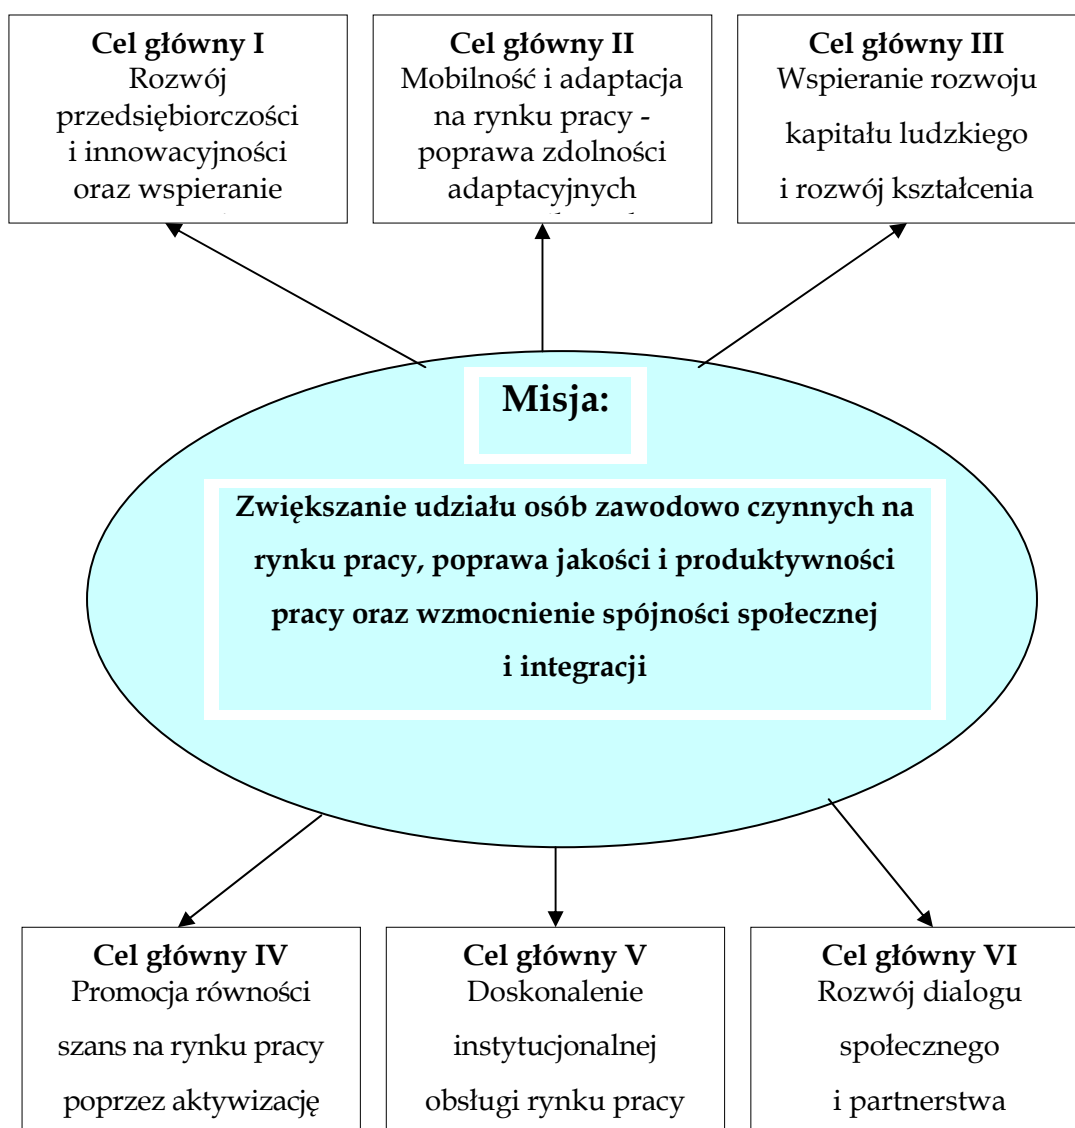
**Cel główny I**
Rozwój przedsiębiorczości i innowacyjności oraz wspieranie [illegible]

**Cel główny II**
Mobilność i adaptacja na rynku pracy - poprawa zdolności adaptacyjnych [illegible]

**Cel główny III**
Wspieranie rozwoju kapitału ludzkiego i rozwój kształcenia

**Misja:**

**Zwiększanie udziału osób zawodowo czynnych na rynku pracy, poprawa jakości i produktywności pracy oraz wzmocnienie spójności społecznej i integracji**

**Cel główny IV**
Promocja równości szans na rynku pracy poprzez aktywizację

**Cel główny V**
Doskonalenie instytucjonalnej obsługi rynku pracy

**Cel główny VI**
Rozwój dialogu społecznego i partnerstwa